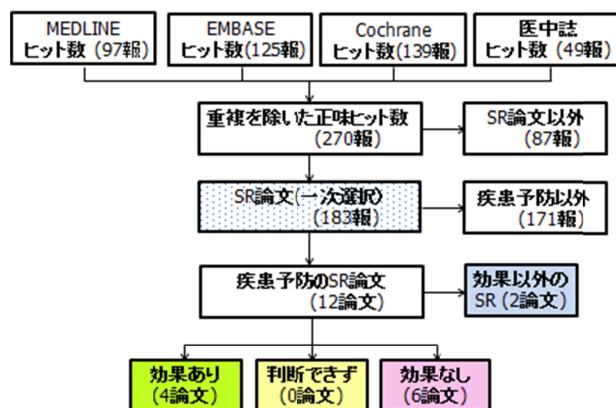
MEDLINE
ヒット数（97報）

EMBASE
ヒット数（125報）

Cochrane
ヒット数（139報）

医中誌
ヒット数（49報）

重複を除いた正味ヒット数
（270報）

SR論文以外
（87報）

SR論文（一次選択）
（183報）

疾患予防以外
（171報）

疾患予防のSR論文
（12論文）

効果以外の
SR（2論文）

効果あり
（4論文）

判断できず
（0論文）

効果なし
（6論文）